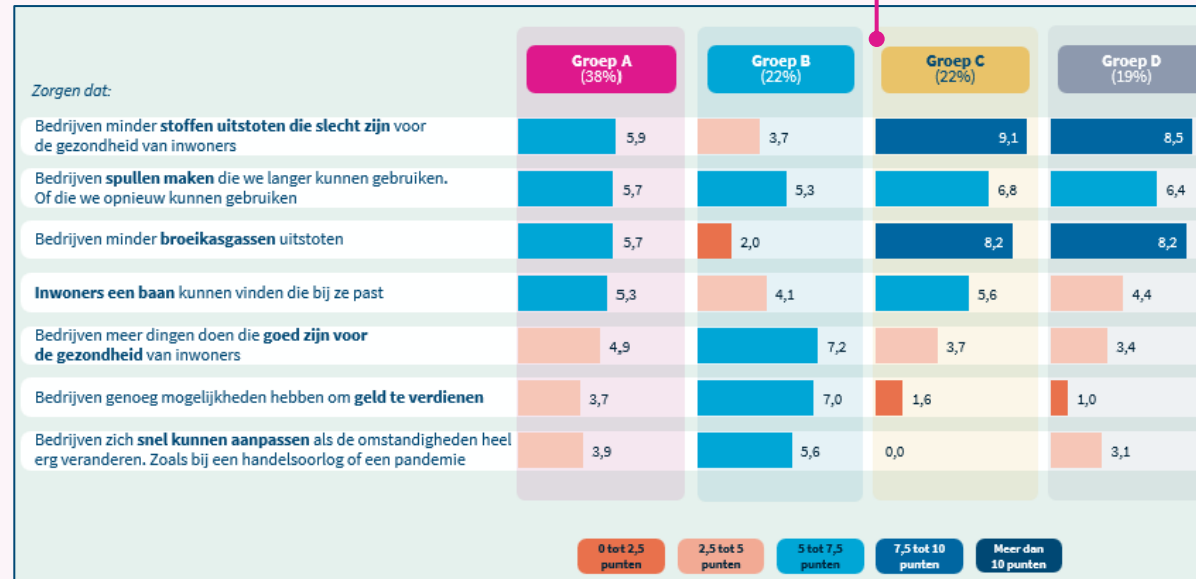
Zorgen dat:

| | Groep A (38%) | Groep B (22%) | Groep C (22%) | Groep D (19%) |
|---|---|---|---|---|
| Bedrijven minder **stoffen uitstoten die slecht zijn** voor de gezondheid van inwoners | 5,9 | 3,7 | 9,1 | 8,5 |
| Bedrijven **spullen maken** die we langer kunnen gebruiken. Of die we opnieuw kunnen gebruiken | 5,7 | 5,3 | 6,8 | 6,4 |
| Bedrijven minder **broeikasgassen** uitstoten | 5,7 | 2,0 | 8,2 | 8,2 |
| **Inwoners een baan** kunnen vinden die bij ze past | 5,3 | 4,1 | 5,6 | 4,4 |
| Bedrijven meer dingen doen die **goed zijn voor de gezondheid** van inwoners | 4,9 | 7,2 | 3,7 | 3,4 |
| Bedrijven genoeg mogelijkheden hebben om **geld te verdienen** | 3,7 | 7,0 | 1,6 | 1,0 |
| Bedrijven zich **snel kunnen aanpassen** als de omstandigheden heel erg veranderen. Zoals bij een handelsoorlog of een pandemie | 3,9 | 5,6 | 0,0 | 3,1 |

0 tot 2,5 punten
2,5 tot 5 punten
5 tot 7,5 punten
7,5 tot 10 punten
Meer dan 10 punten